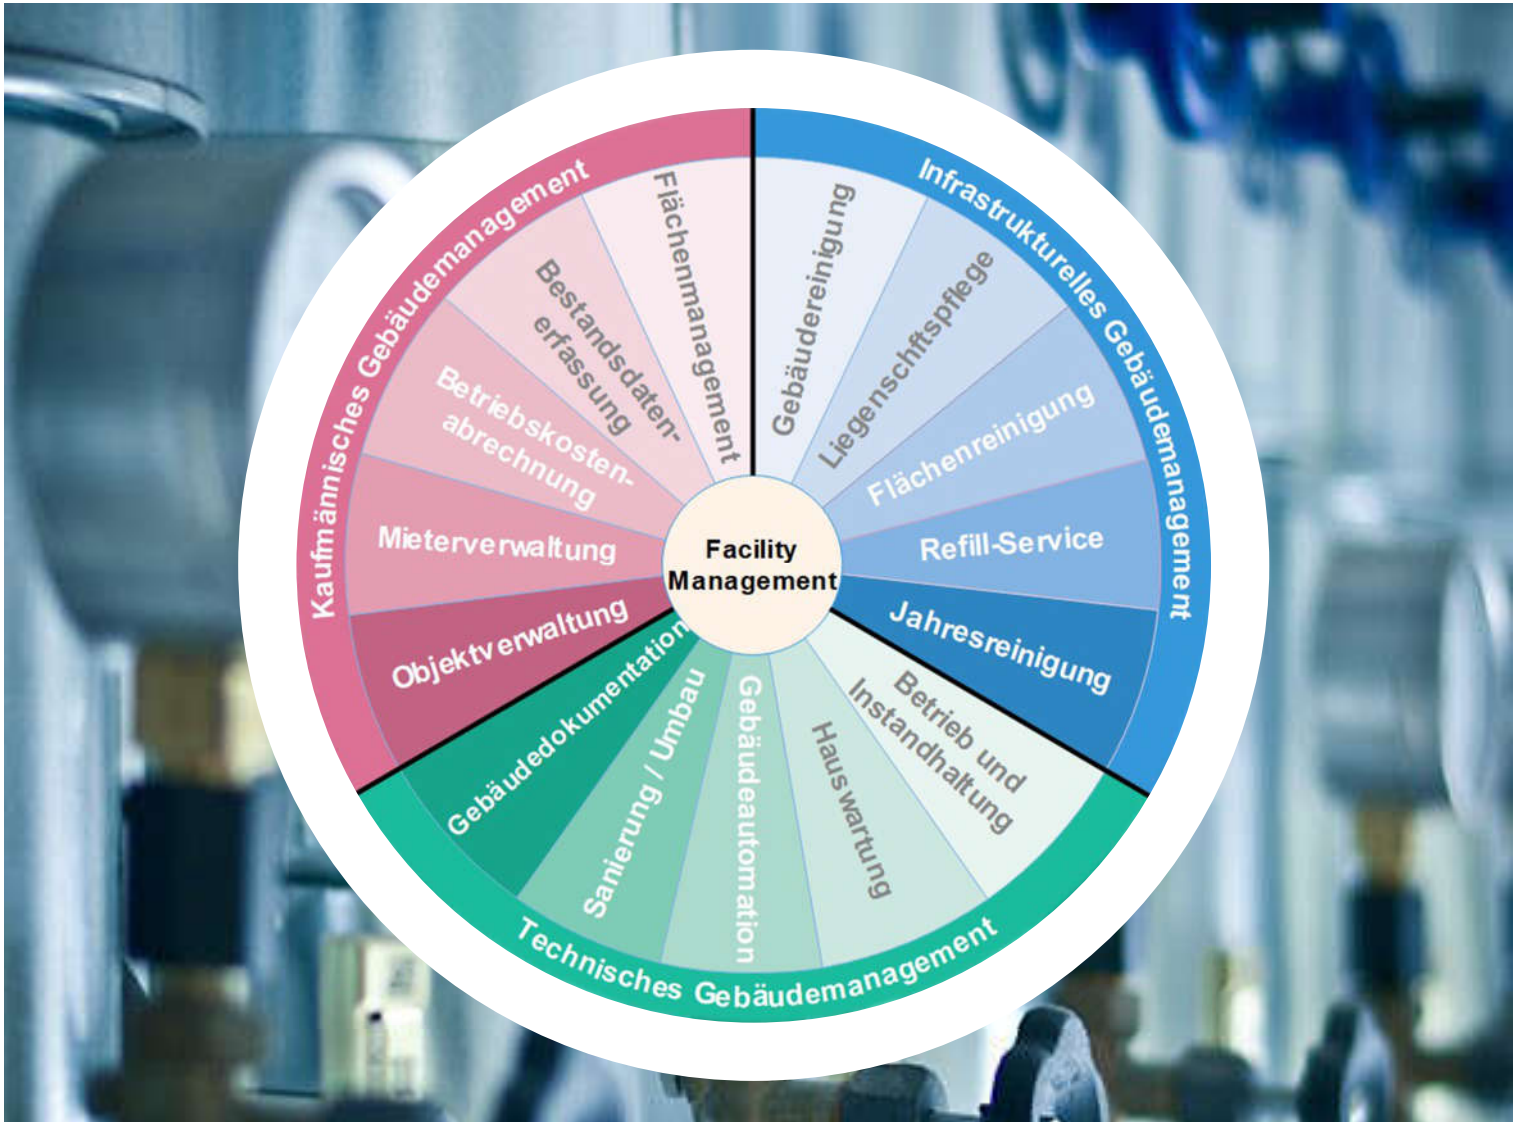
Facility Management

Kaufmännisches Gebäudemanagement

Flächenmanagement

Bestandsdatenerfassung

Betriebskostenabrechnung

Mieterverwaltung

Objektverwaltung

Infrastrukturelles Gebäudemanagement

Gebäudereinigung

Liegenschaftspflege

Flächenreinigung

Refill-Service

Jahresreinigung

Technisches Gebäudemanagement

Betrieb und Instandhaltung

Hauswartung

Gebäudeautomation

Sanierung / Umbau

Gebäudedokumentation